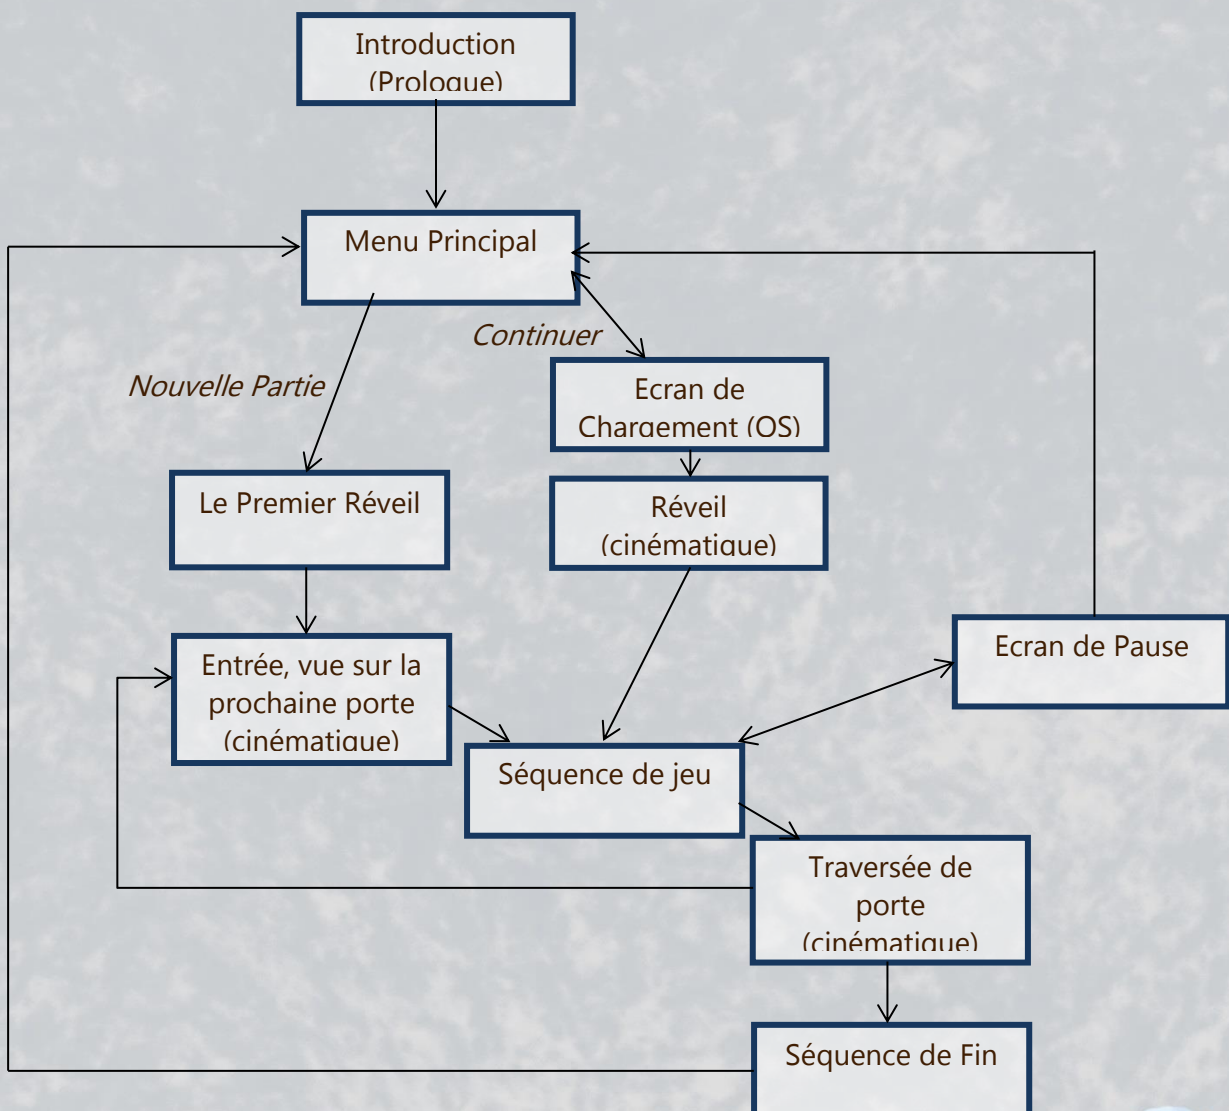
Introduction (Prologue)

Menu Principal

Continuer

Nouvelle Partie

Ecran de Chargement (OS)

Le Premier Réveil

Réveil (cinématique)

Ecran de Pause

Entrée, vue sur la prochaine porte (cinématique)

Séquence de jeu

Traversée de porte (cinématique)

Séquence de Fin